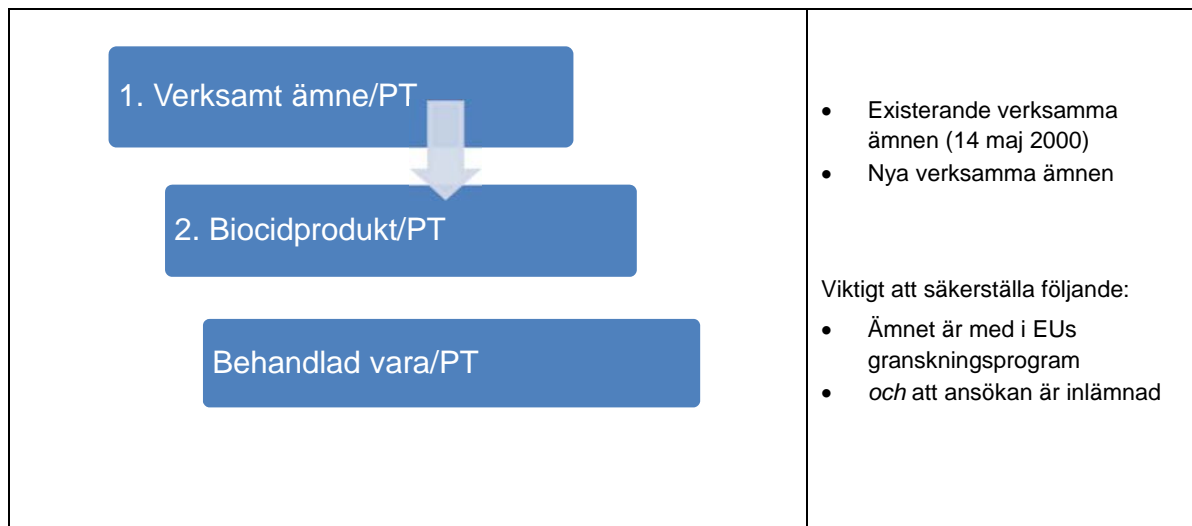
1. Verksamt ämne/PT

2. Biocidprodukt/PT

Behandlad vara/PT

- Existerande verksamma ämnen (14 maj 2000)
- Nya verksamma ämnen

Viktigt att säkerställa följande:

- Ämnet är med i EUs granskningsprogram
- *och* att ansökan är inlämnad